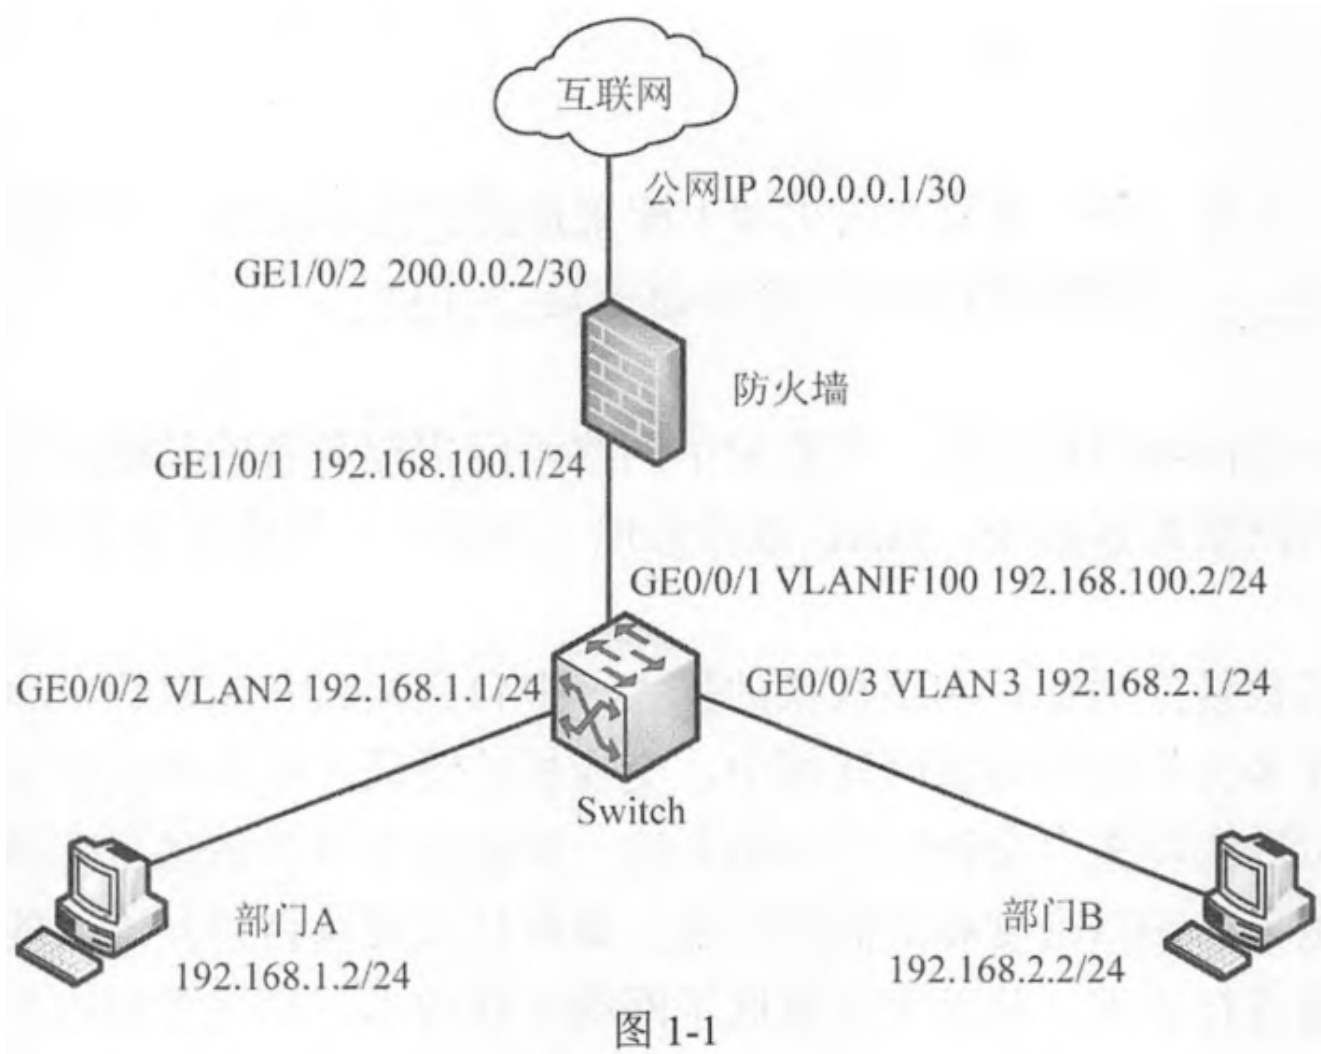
互联网

公网IP 200.0.0.1/30

GE1/0/2 200.0.0.2/30

防火墙

GE1/0/1 192.168.100.1/24

GE0/0/1 VLANIF100 192.168.100.2/24

GE0/0/2 VLAN2 192.168.1.1/24

GE0/0/3 VLAN3 192.168.2.1/24

Switch

部门A
192.168.1.2/24

部门B
192.168.2.2/24

图 1-1